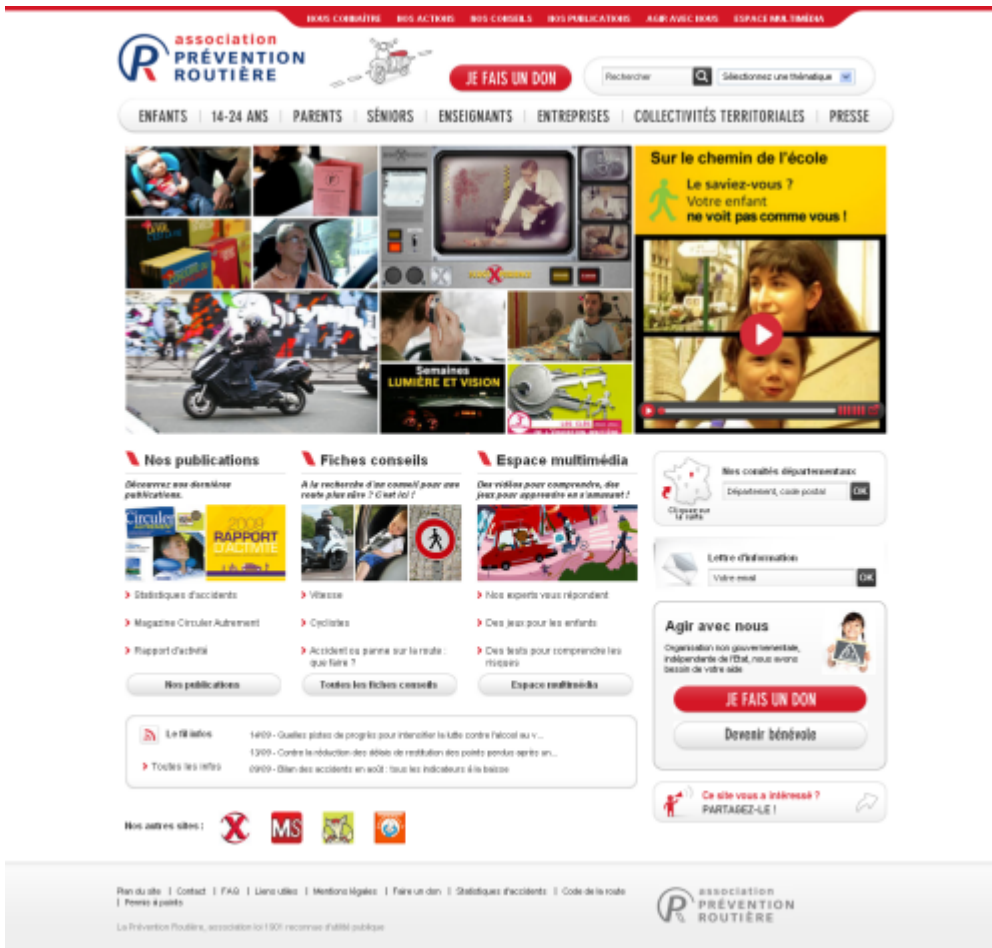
NOUS CONNAÎTRE | NOS ACTIONS | NOS CONSEILS | NOS PUBLICATIONS | AGIR AVEC NOUS | ESPACE MULTIMÉDIA

association PRÉVENTION ROUTIÈRE

JE FAIS UN DON

Rechercher

Sélectionnez une thématique

ENFANTS | 14-24 ANS | PARENTS | SÉNIORS | ENSEIGNANTS | ENTREPRISES | COLLECTIVITÉS TERRITORIALES | PRESSE

Semaines LUMIÈRE ET VISION

Sur le chemin de l'école

Le saviez-vous ? Votre enfant ne voit pas comme vous !

Nos publications

Découvrez nos dernières publications.

Circuler

2009 RAPPORT D'ACTIVITÉ

Statistiques d'accidents

Magazine Circuler Autrement

Rapport d'activité

Nos publications

Fiches conseils

A la recherche d'un conseil pour une route plus sûre ? C'est ici !

Vitesse

Cyclistes

Accident ou panne sur la route : que faire ?

Toutes les fiches conseils

Espace multimédia

Des vidéos pour comprendre, des jeux pour apprendre en s'amusant !

Nos experts vous répondent

Des jeux pour les enfants

Des tests pour comprendre les risques

Espace multimédia

Nos comités départementaux

Cliquez sur la carte

Département, code postal

OK

Lettre d'information

Votre email

OK

Agir avec nous

Organisation non gouvernementale, indépendante de l'Etat, nous avons besoin de votre aide

JE FAIS UN DON

Devenir bénévole

Le fil infos

Toutes les infos

14/09 - Quelles pistes de progrès pour intensifier la lutte contre l'alcool au v...

13/09 - Contre la réduction des délais de restitution des points perdus après un...

09/09 - Bilan des accidents en août : tous les indicateurs à la baisse

Ce site vous a intéressé ?
PARTAGEZ-LE !

Nos autres sites :

Plan du site | Contact | FAQ | Liens utiles | Mentions légales | Faire un don | Statistiques d'accidents | Code de la route | Permis à points

La Prévention Routière, association loi 1901 reconnue d'utilité publique

association PRÉVENTION ROUTIÈRE